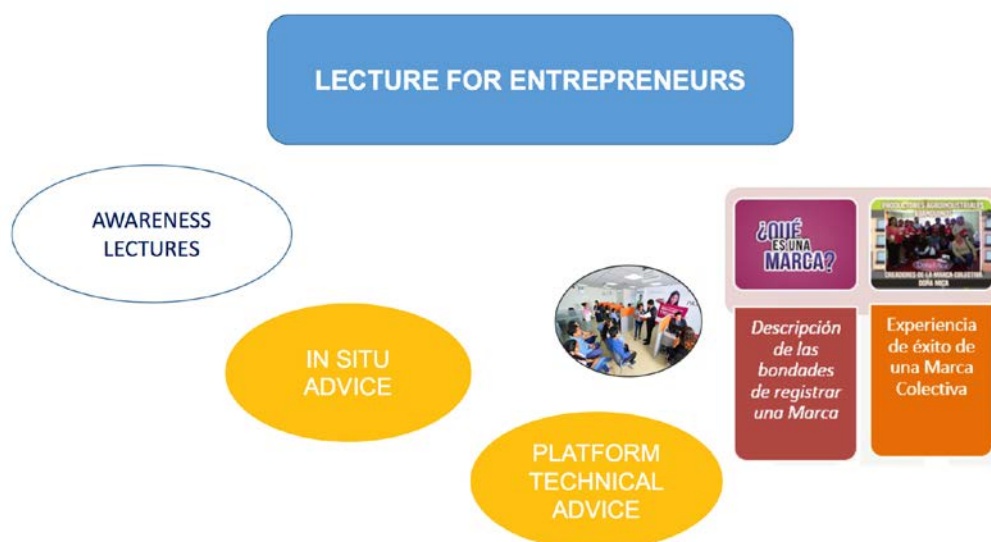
LECTURE FOR ENTREPRENEURS

AWARENESS LECTURES

IN SITU ADVICE

PLATFORM TECHNICAL ADVICE

¿QUÉ ES UNA MARCA?

PRODUCTORES AGROINDUSTRIALES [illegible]

CREADORES DE LA MARCA COLECTIVA DOÑA MICA

Descripción de las bondades de registrar una Marca

Experiencia de éxito de una Marca Colectiva